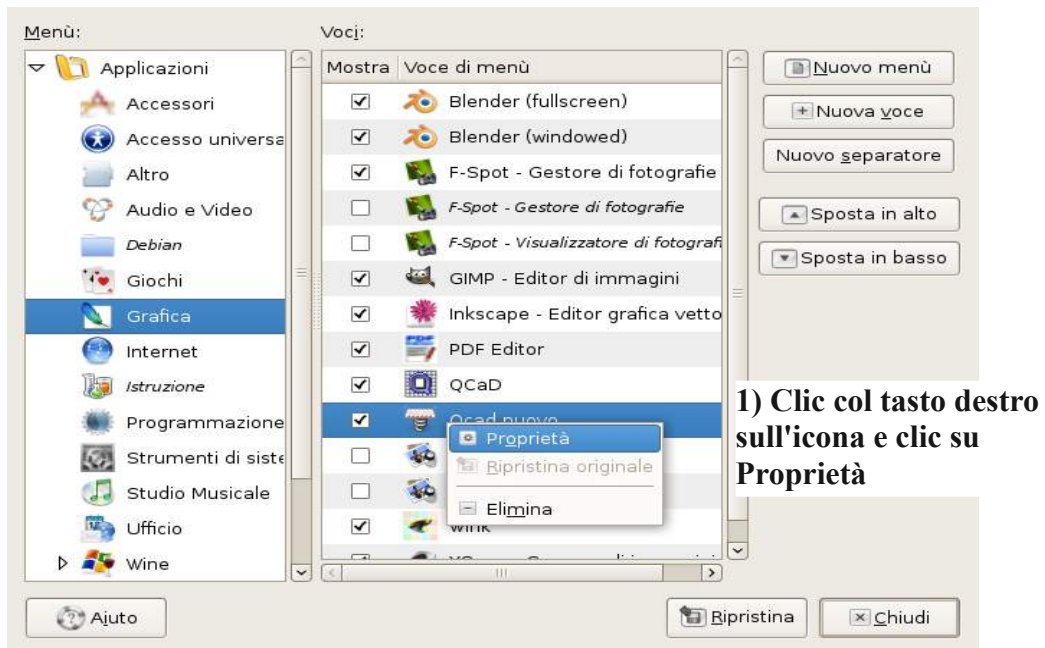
Menù:

Applicazioni
Accessori
Accesso universa
Altro
Audio e Video
Debian
Giochi
Grafica
Internet
Istruzione
Programmazione
Strumenti di siste
Studio Musicale
Ufficio
Wine

Voci:

| Mostra | Voce di menù |
|---|---|
| ☑ | Blender (fullscreen) |
| ☑ | Blender (windowed) |
| ☑ | F-Spot - Gestore di fotografie |
| ☐ | F-Spot - Gestore di fotografie |
| ☐ | F-Spot - Visualizzatore di fotografi |
| ☑ | GIMP - Editor di immagini |
| ☑ | Inkscape - Editor grafica vetto |
| ☑ | PDF Editor |
| ☑ | QCaD |
| ☑ | Qcad nuovo |
| ☐ | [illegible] |
| ☐ | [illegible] |
| ☑ | Wink |
| ☑ | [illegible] |

Proprietà
Ripristina originale
Elimina

Nuovo menù
Nuova voce
Nuovo separatore
Sposta in alto
Sposta in basso

1) Clic col tasto destro sull'icona e clic su Proprietà

Aiuto
Ripristina
Chiudi